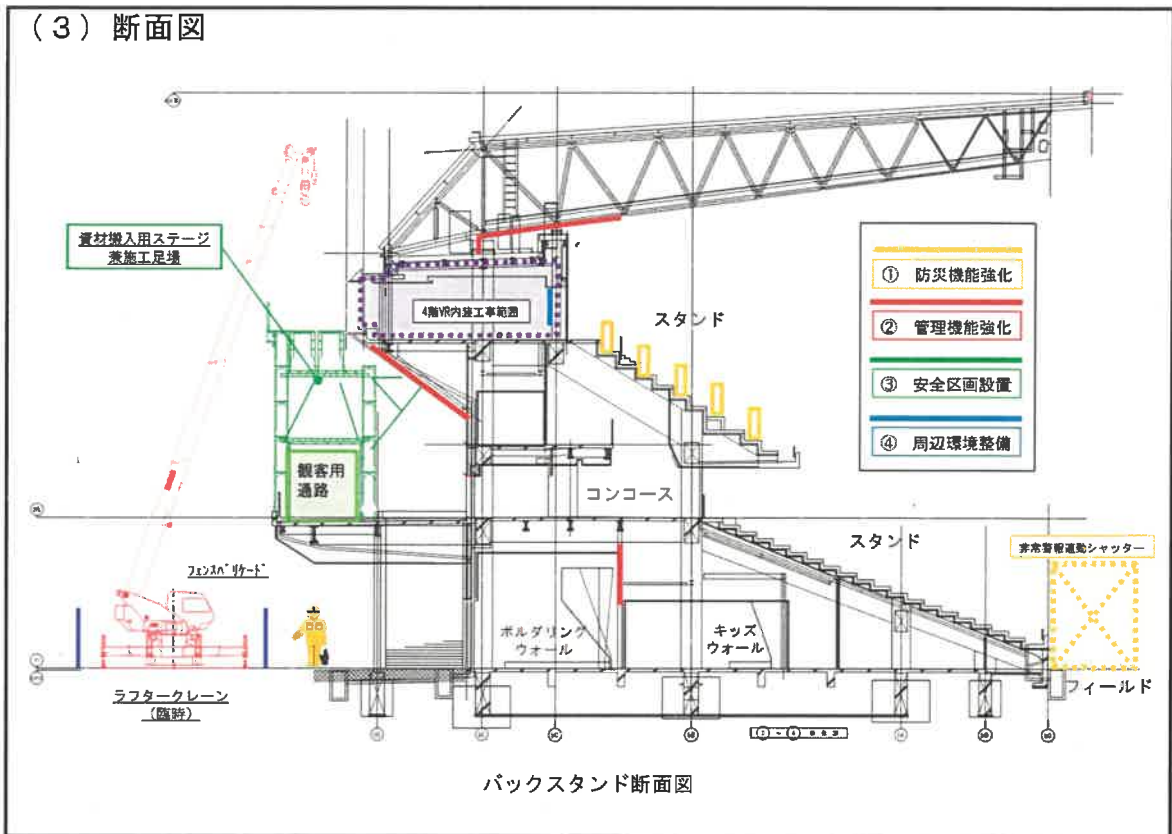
（3） 断面図

資材搬入用ステージ
兼施工足場

4階VR内装工事範囲

スタンド

① 防災機能強化

② 管理機能強化

③ 安全区画設置

④ 周辺環境整備

観客用
通路

コンコース

スタンド

非常警報連動シャッター

フェンスバリケード

ボルダリング
ウォール

キッズ
ウォール

フィールド

ラフタークレーン
（臨時）

バックスタンド断面図